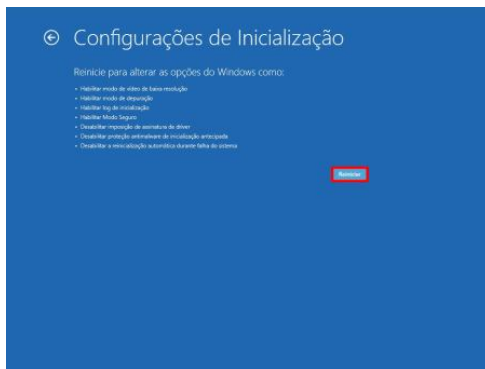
Configurações de Inicialização

Reinicie para alterar as opções do Windows como:

• Habilitar modo de vídeo de baixa resolução
• Habilitar modo de depuração
• Habilitar log de inicialização
• Habilitar Modo Seguro
• Desabilitar imposição de assinatura de driver
• Desabilitar proteção antimalware de inicialização antecipada
• Desabilitar a reinicialização automática durante falha do sistema

Reiniciar